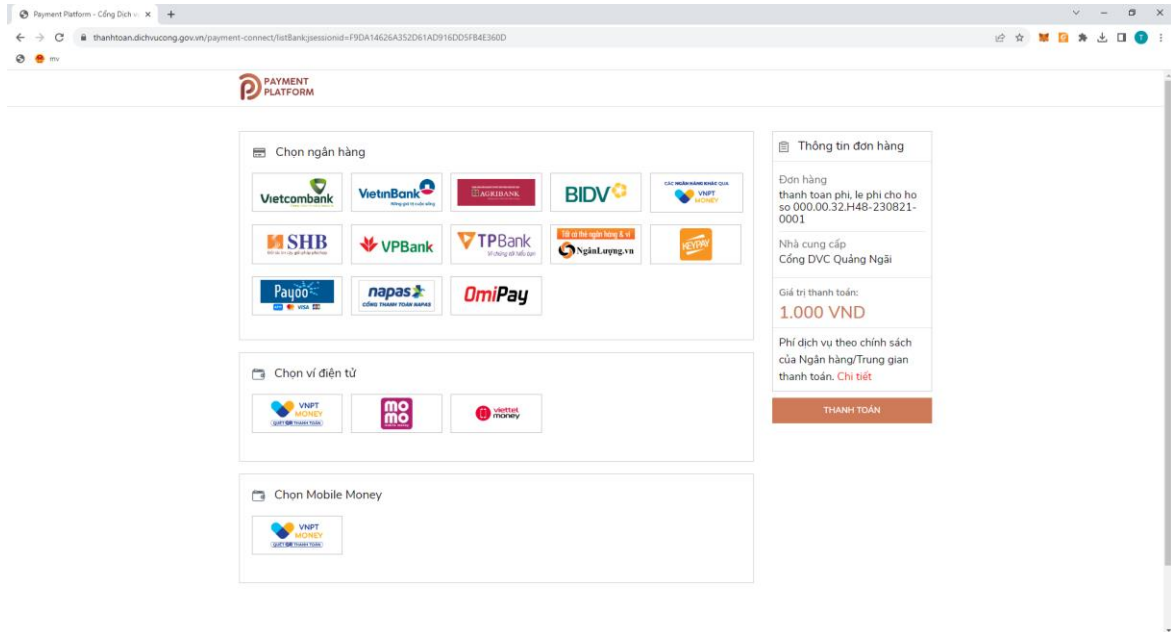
Payment Platform - Cổng Dịch v ×
+
thanhtoan.dichvucong.gov.vn/payment-connect/listBank;jsessionid=F9DA14626A352D61AD916DD5FB4E360D
mv

PAYMENT PLATFORM

Chọn ngân hàng

Vietcombank
VietinBank
AGRIBANK
BIDV
CÁC NGÂN HÀNG KHÁC QUA VNPT MONEY
SHB
VPBank
TPBank
Tất cả thẻ ngân hàng & ví NgânLượng.vn
KEYPAY
Payoo
napas CỔNG THANH TOÁN NAPAS
OmiPay

Chọn ví điện tử

VNPT MONEY QUÉT QR THANH TOÁN
mo mo
viettel money

Chọn Mobile Money

VNPT MONEY QUÉT QR THANH TOÁN

Thông tin đơn hàng

Đơn hàng
thanh toan phi, le phi cho ho so 000.00.32.H48-230821-0001

Nhà cung cấp
Cổng DVC Quảng Ngãi

Giá trị thanh toán:
1.000 VND

Phí dịch vụ theo chính sách của Ngân hàng/Trung gian thanh toán. Chi tiết

THANH TOÁN